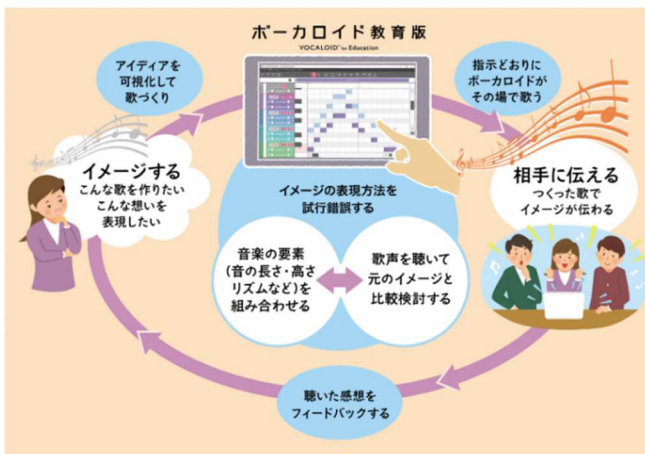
ボーカロイド教育版

VOCALOID for Education

アイディアを可視化して歌づくり

指示どおりにボーカロイドがその場で歌う

イメージする
こんな歌を作りたい
こんな想いを表現したい

相手に伝える
つくった歌でイメージが伝わる

イメージの表現方法を試行錯誤する

音楽の要素（音の長さ・高さリズムなど）を組み合わせる

歌声を聴いて元のイメージと比較検討する

聴いた感想をフィードバックする